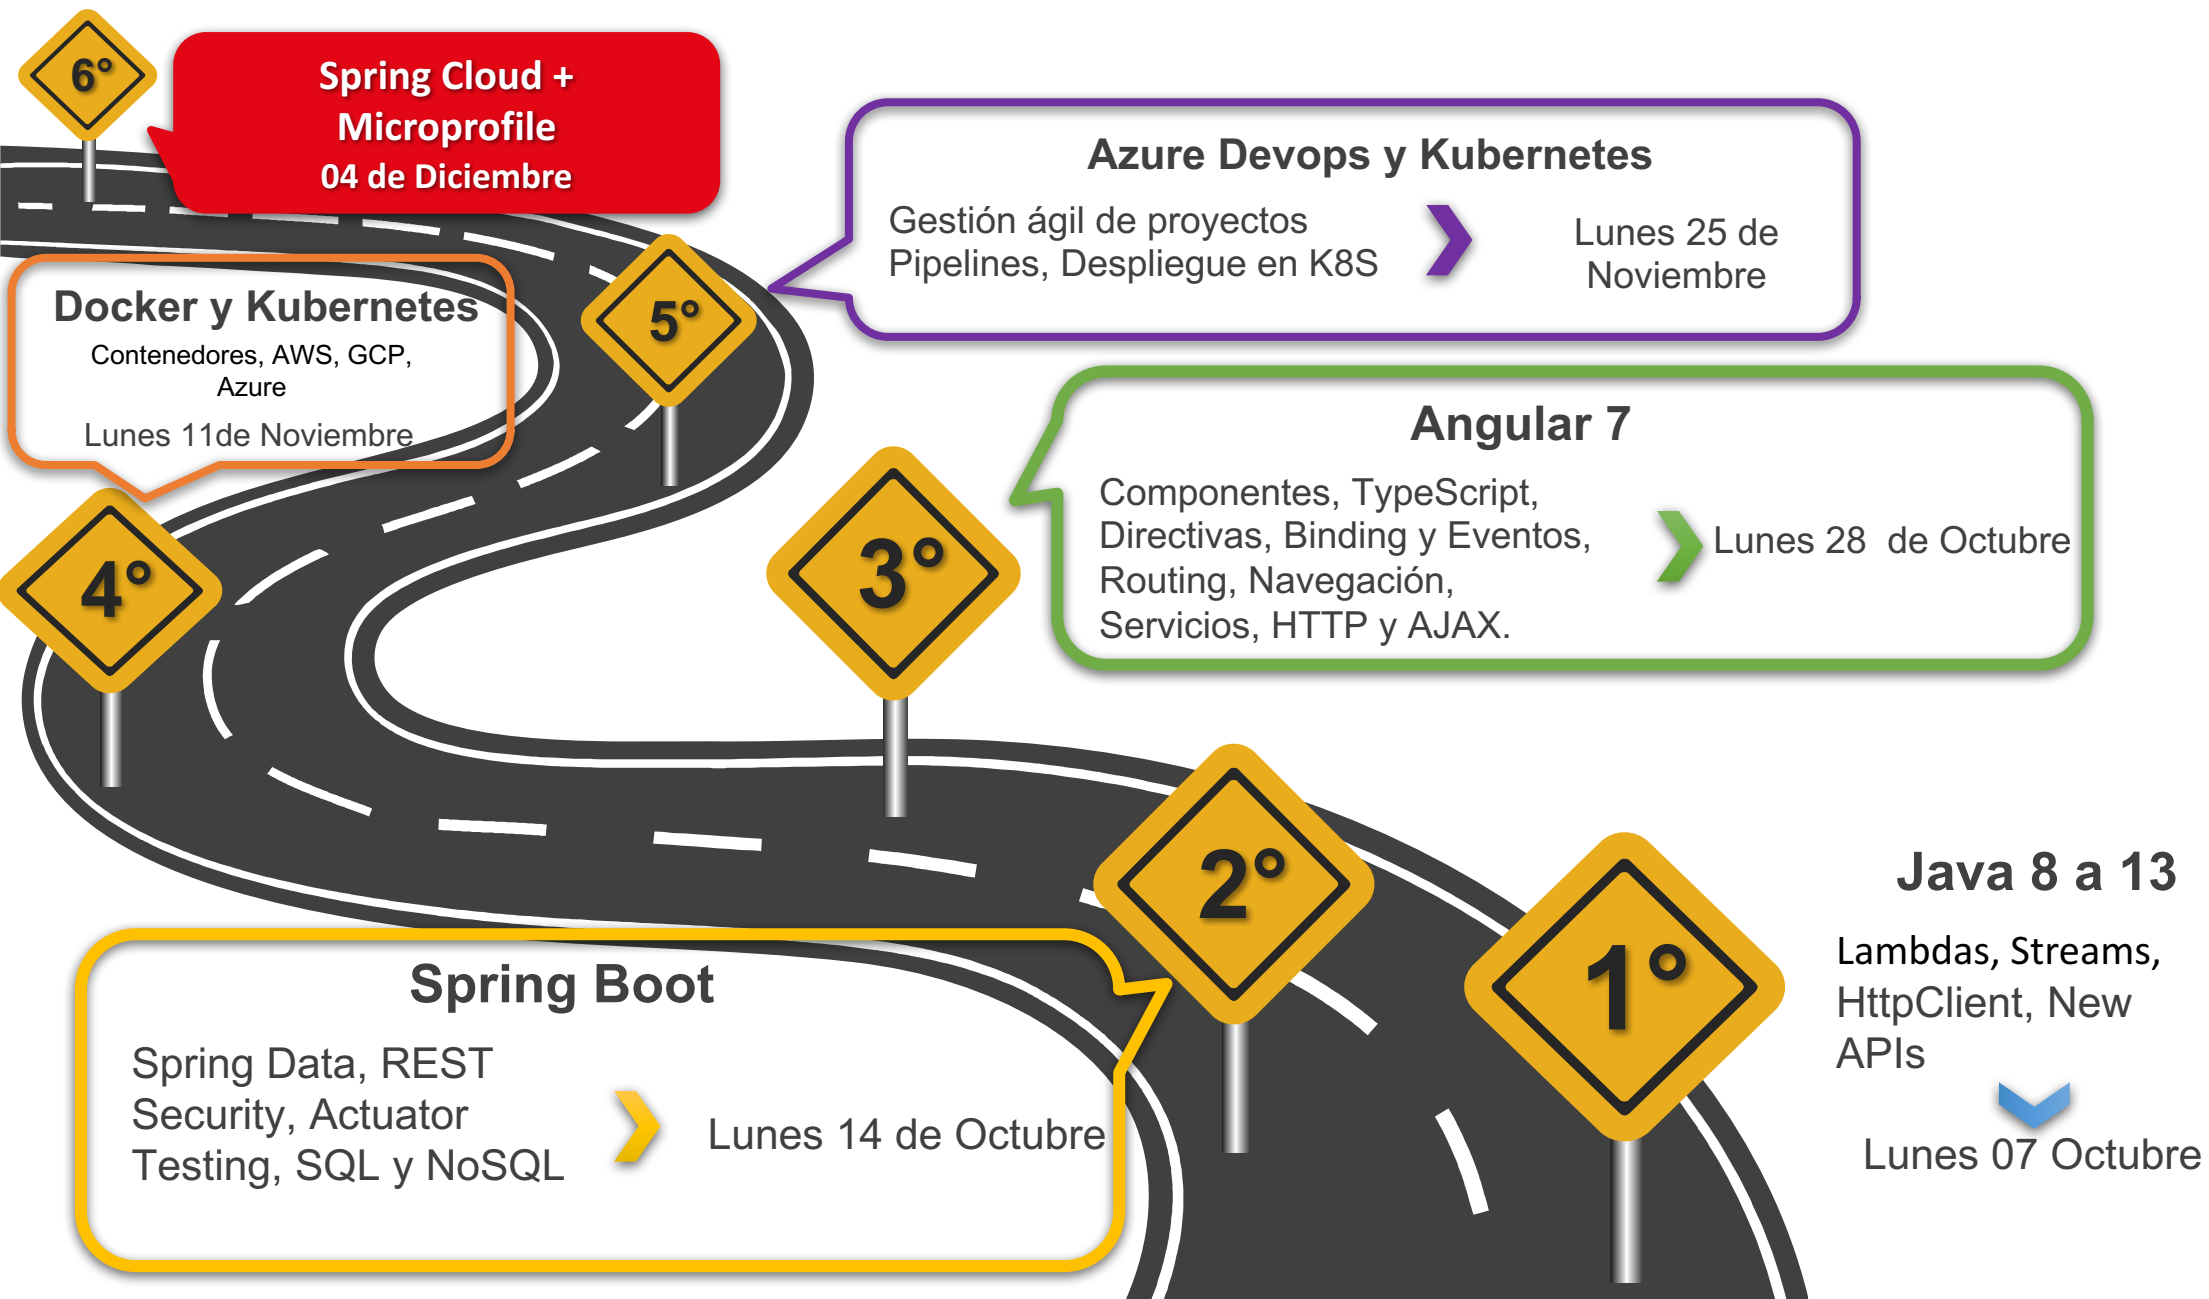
6°

Spring Cloud + Microprofile
04 de Diciembre

Azure Devops y Kubernetes
Gestión ágil de proyectos
Pipelines, Despliegue en K8S
Lunes 25 de Noviembre

5°

Docker y Kubernetes
Contenedores, AWS, GCP, Azure
Lunes 11de Noviembre

Angular 7
Componentes, TypeScript, Directivas, Binding y Eventos, Routing, Navegación, Servicios, HTTP y AJAX.
Lunes 28 de Octubre

4°

3°

2°

1°

Java 8 a 13
Lambdas, Streams, HttpClient, New APIs
Lunes 07 Octubre

Spring Boot
Spring Data, REST
Security, Actuator
Testing, SQL y NoSQL
Lunes 14 de Octubre